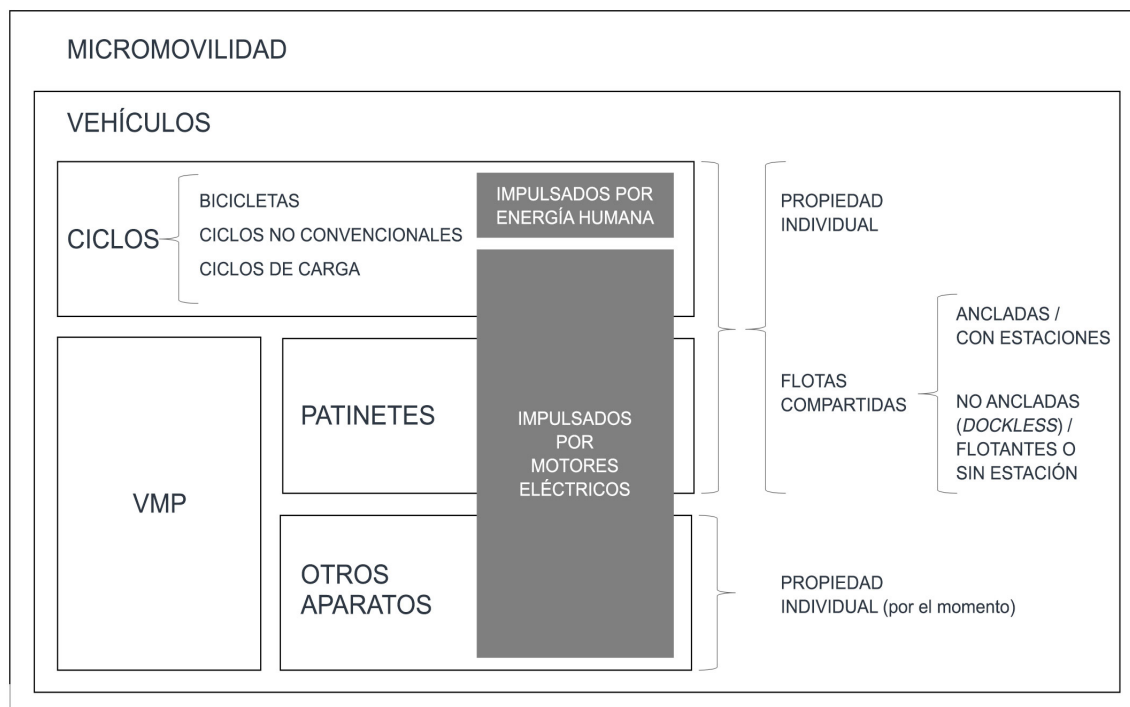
MICROMOVILIDAD

VEHÍCULOS

CICLOS

BICICLETAS

CICLOS NO CONVENCIONALES

CICLOS DE CARGA

IMPULSADOS POR ENERGÍA HUMANA

PROPIEDAD INDIVIDUAL

VMP

PATINETES

IMPULSADOS POR MOTORES ELÉCTRICOS

FLOTAS COMPARTIDAS

ANCLADAS / CON ESTACIONES

NO ANCLADAS (*DOCKLESS*) / FLOTANTES O SIN ESTACIÓN

OTROS APARATOS

PROPIEDAD INDIVIDUAL (por el momento)